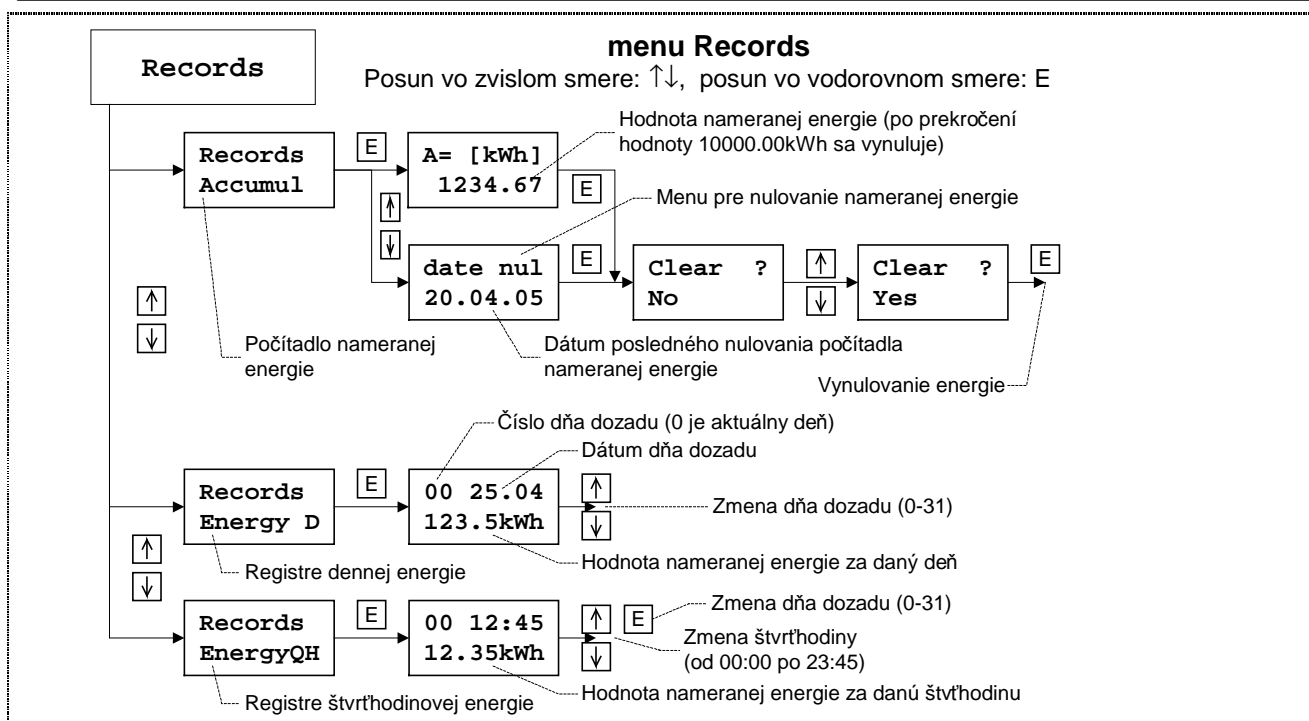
Records

menu Records

Posun vo zvislom smere: ↑↓, posun vo vodorovnom smere: E

Hodnota nameranej energie (po prekročení hodnoty 10000.00kWh sa vynuluje)

Records
Accumul

E

A= [kWh]
1234.67

E

Menu pre nulovanie nameranej energie

↑

↓

date nul
20.04.05

E

Clear ?
No

↑

↓

Clear ?
Yes

E

↑

↓

Počítadlo nameranej energie

Dátum posledného nulovania počítadla nameranej energie

Vynulovanie energie

Číslo dňa dozadu (0 je aktuálny deň)

Dátum dňa dozadu

Records
Energy D

E

00 25.04
123.5kWh

↑

↓

Zmena dňa dozadu (0-31)

Hodnota nameranej energie za daný deň

↑

↓

Registre dennej energie

Records
EnergyQH

E

00 12:45
12.35kWh

↑

↓

E

Zmena dňa dozadu (0-31)

Zmena štvrťhodiny (od 00:00 po 23:45)

Hodnota nameranej energie za danú štvťhodinu

Registre štvrťhodinovej energie